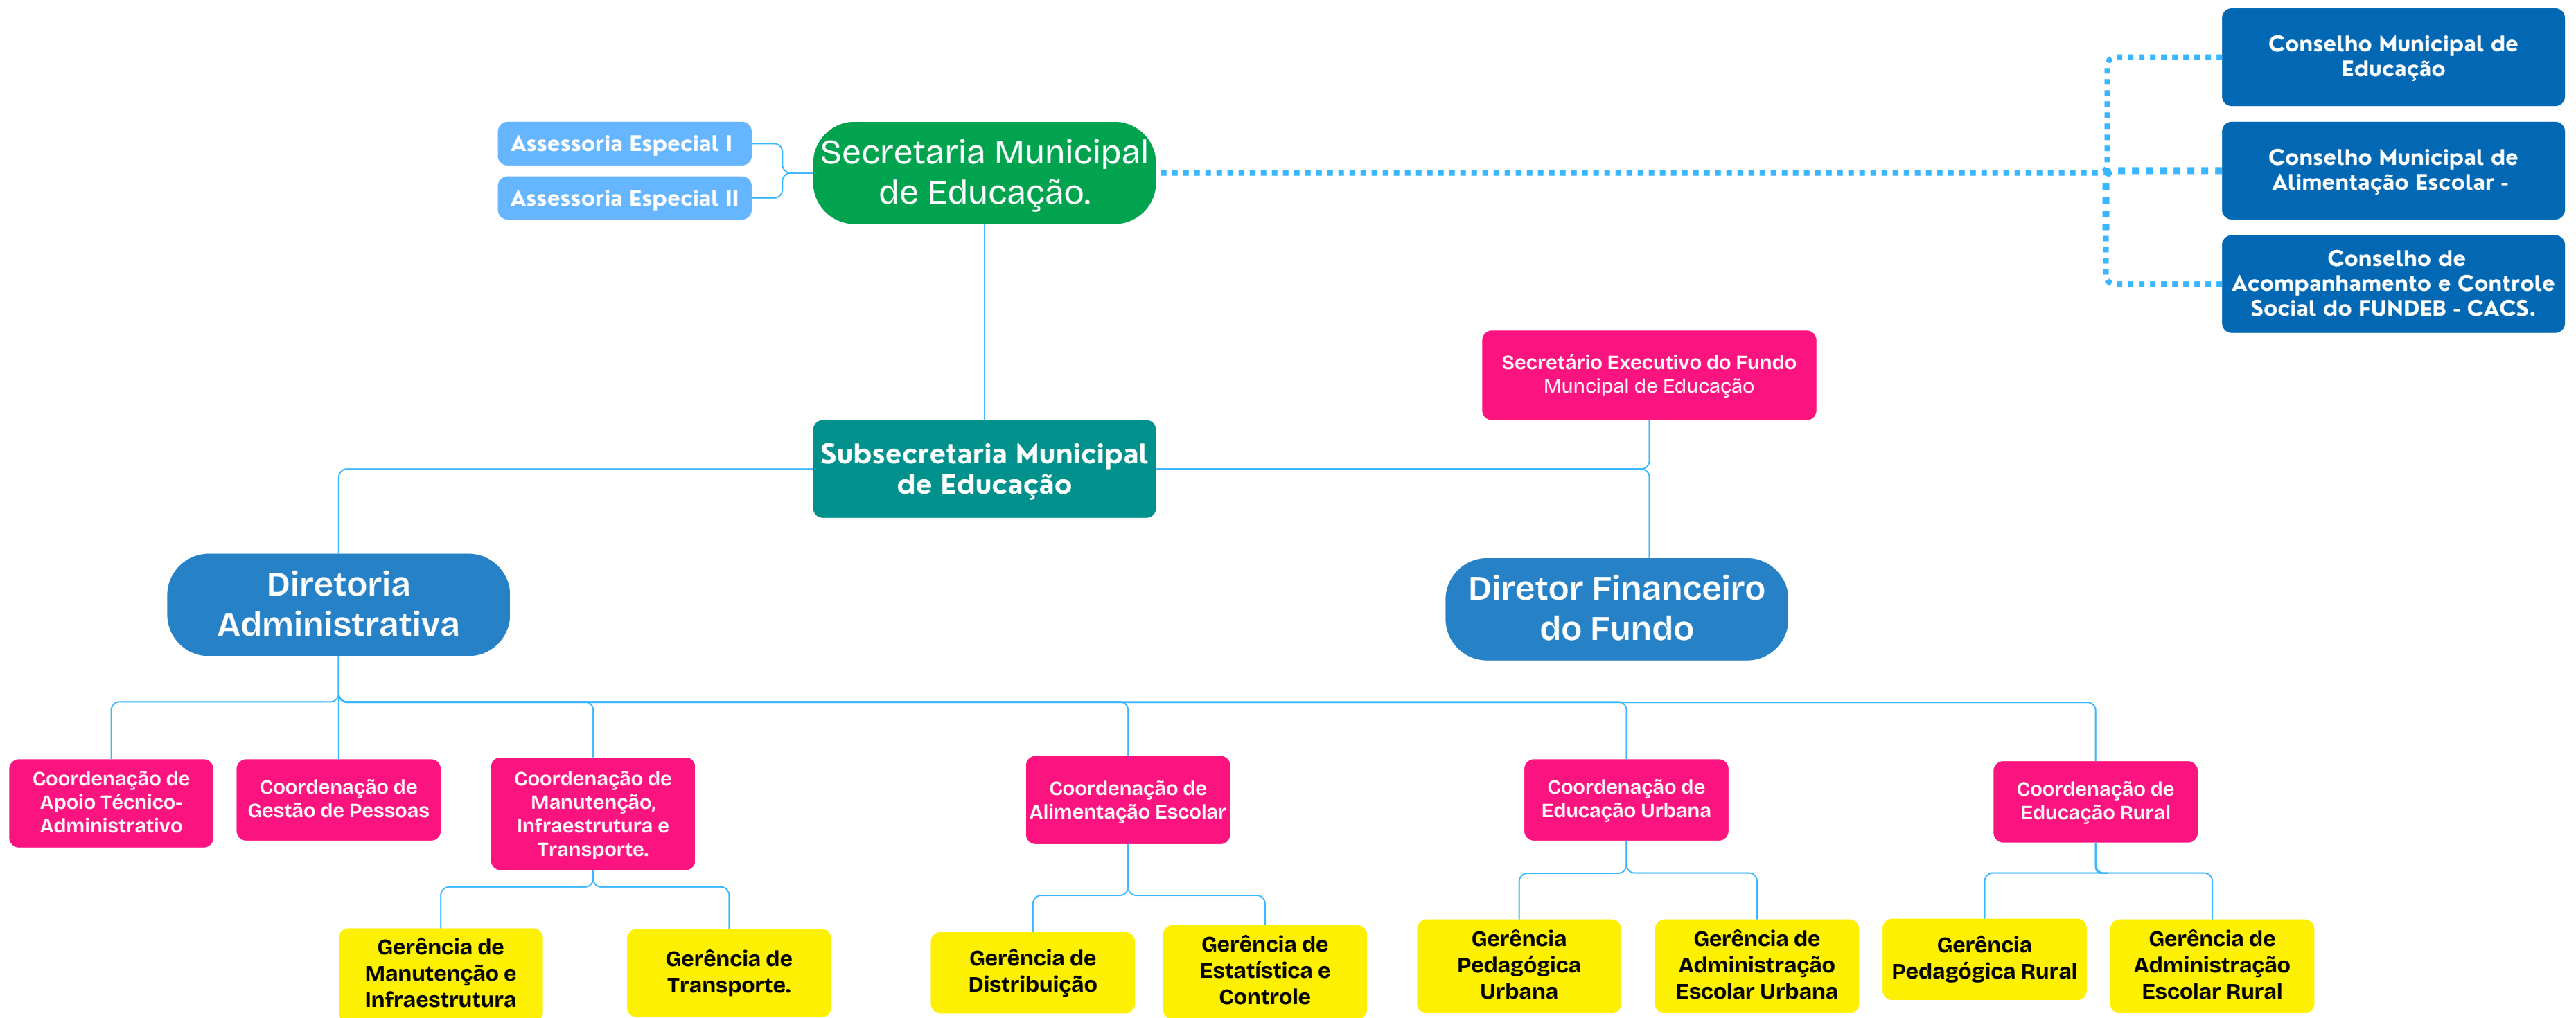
Conselho Municipal de Educação

Assessoria Especial I

Assessoria Especial II

Secretaria Municipal de Educação.

Conselho Municipal de Alimentação Escolar -

Conselho de Acompanhamento e Controle Social do FUNDEB - CACS.

Secretário Executivo do Fundo Muncipal de Educação

Subsecretaria Municipal de Educação

Diretoria Administrativa

Diretor Financeiro do Fundo

Coordenação de Apoio Técnico-Administrativo

Coordenação de Gestão de Pessoas

Coordenação de Manutenção, Infraestrutura e Transporte.

Coordenação de Alimentação Escolar

Coordenação de Educação Urbana

Coordenação de Educação Rural

Gerência de Manutenção e Infraestrutura

Gerência de Transporte.

Gerência de Distribuição

Gerência de Estatística e Controle

Gerência Pedagógica Urbana

Gerência de Administração Escolar Urbana

Gerência Pedagógica Rural

Gerência de Administração Escolar Rural